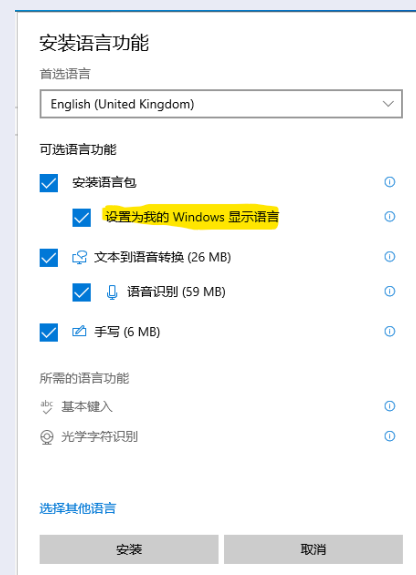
安装语言功能

首选语言

English (United Kingdom)

可选语言功能

安装语言包

设置为我的 Windows 显示语言

文本到语音转换 (26 MB)

语音识别 (59 MB)

手写 (6 MB)

所需的语言功能

abc 基本键入

光学字符识别

选择其他语言

安装

取消